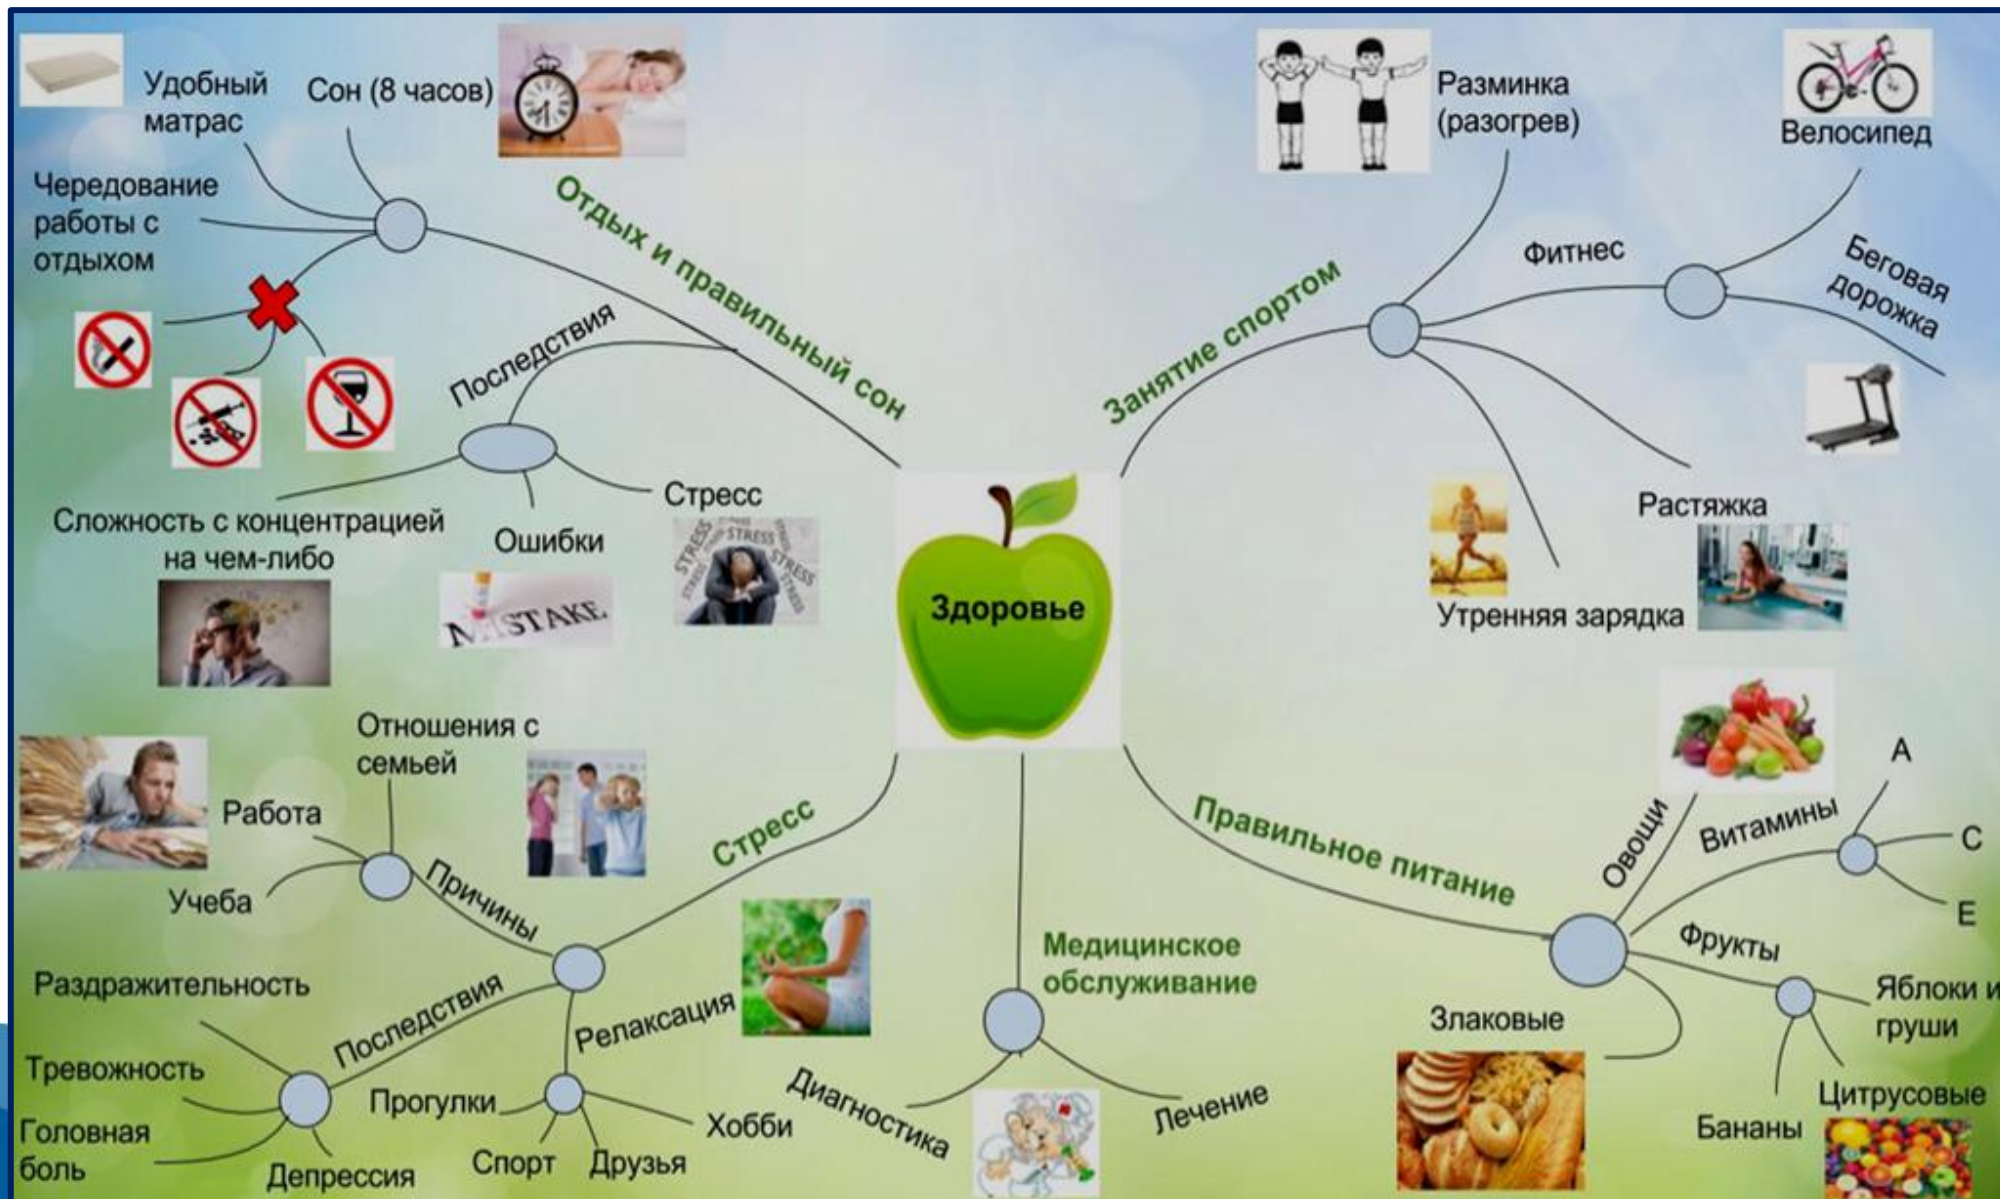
Здоровье

Отдых и правильный сон

Удобный матрас

Сон (8 часов)

Чередование работы с отдыхом

Последствия

Сложность с концентрацией на чем-либо

Ошибки

Стресс

MISTAKE

STRESS

Занятие спортом

Разминка (разогрев)

Велосипед

Фитнес

Беговая дорожка

Растяжка

Утренняя зарядка

Стресс

Отношения с семьей

Работа

Учеба

Причины

Раздражительность

Последствия

Релаксация

Тревожность

Головная боль

Депрессия

Прогулки

Спорт

Друзья

Хобби

Медицинское обслуживание

Диагностика

Лечение

Правильное питание

Овощи

Витамины

A

C

E

Фрукты

Яблоки и груши

Цитрусовые

Бананы

Злаковые